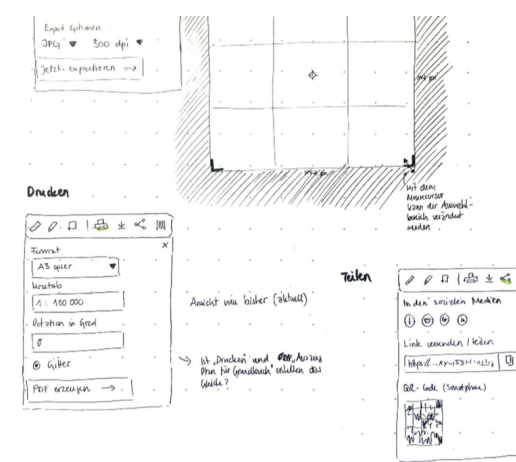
Export optionen
JPG ▼ 300 dpi ▼
Jetzt exportieren →

xxx px

xxx px

mit dem Mauscursor kann der Auswahlbereich verändert werden

Drucken

Format
A3 quer ▼
Maßstab
1 : 100 000
Rotation in Grad
0
Gitter
PDF erzeugen →

Ansicht wie bisher (aktuell)

Ist „Drucken" und Aus Plan für Grundbuch" erhalten das Werde?

Teilen

In den sozialen Medien
Link versenden / teilen
https://...
QR-Code (Smartphone)